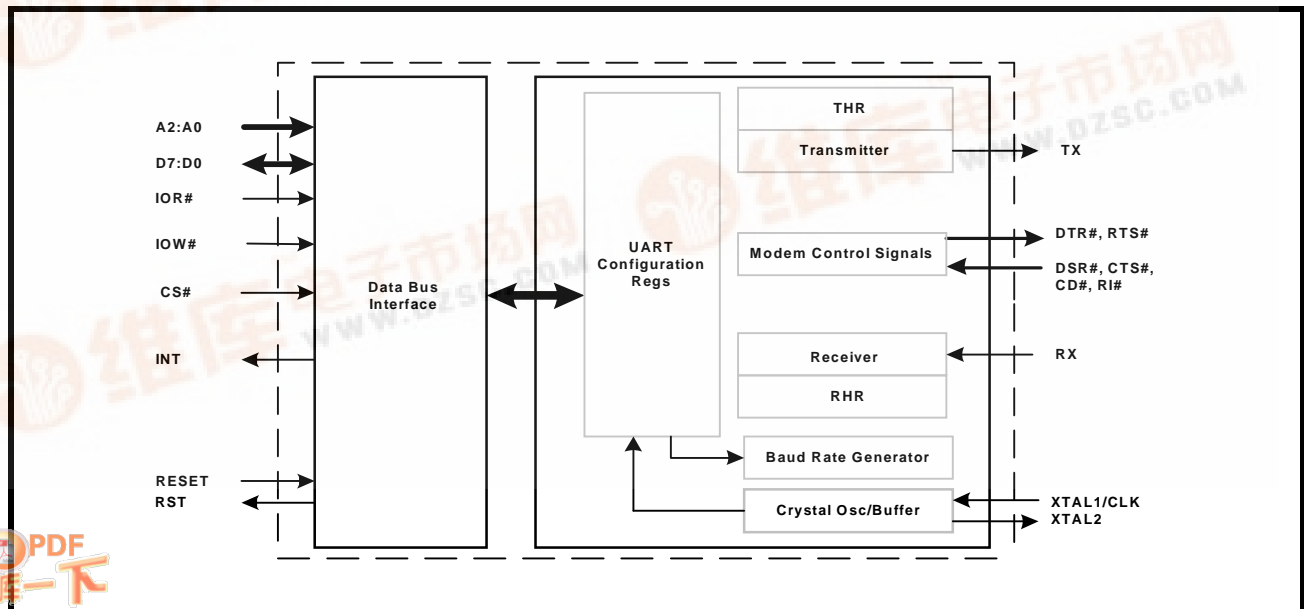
A2:A0
D7:D0
IOR#
IOW#
CS#
INT
RESET
RST

Data Bus Interface

UART Configuration Regs

THR
Transmitter
TX

Modem Control Signals
DTR#, RTS#
DSR#, CTS#, CD#, RI#

Receiver
RHR
RX

Baud Rate Generator

Crystal Osc/Buffer
XTAL1/CLK
XTAL2

维库电子市场网
WWW.DZSC.COM

PDF
下一下